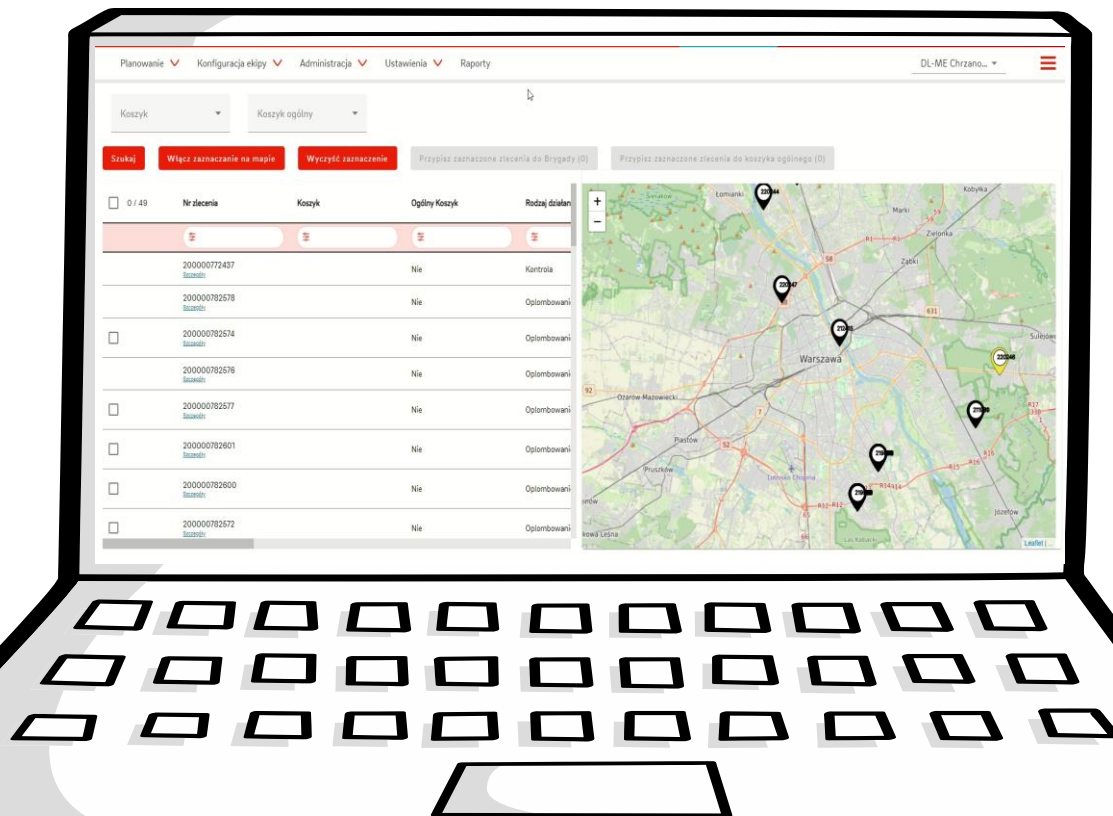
Planowanie Konfiguracja ekipy Administracja Ustawienia Raporty DL-ME Chrzano...

Koszyk Koszyk ogólny

Szukaj Włącz zaznaczanie na mapie Wyczyść zaznaczenie Przypisz zaznaczone zlecenia do Brygady (0) Przypisz zaznaczone zlecenia do koszyka ogólnego (0)

| 0 / 49 | Nr zlecenia | Koszyk | Ogólny Koszyk | Rodzaj działan |
|---|---|---|---|---|
| | 200000772437 Szczegóły | | Nie | Kontrola |
| | 200000782578 Szczegóły | | Nie | Oplombowani |
| | 200000782574 Szczegóły | | Nie | Oplombowani |
| | 200000782576 Szczegóły | | Nie | Oplombowani |
| | 200000782577 Szczegóły | | Nie | Oplombowani |
| | 200000782601 Szczegóły | | Nie | Oplombowani |
| | 200000782600 Szczegóły | | Nie | Oplombowani |
| | 200000782572 Szczegóły | | Nie | Oplombowani |

+
−
Łomianki Kobyłka Marki Zielonka Ząbki Sulejów Warszawa Ożarów Mazowiecki Piastów Pruszków Józefów Leaflet